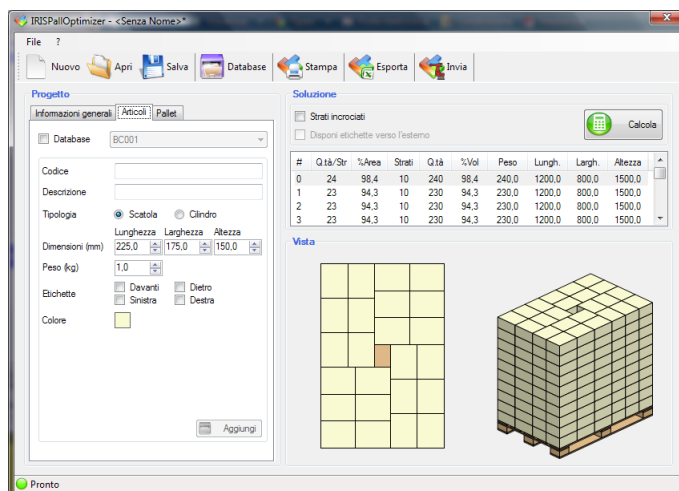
IRISPallOptimizer - <Senza Nome>*

File ?

Nuovo Apri Salva Database Stampa Esporta Invia

Progetto

Informazioni generali Articoli Pallet

Database BC001

Codice

Descrizione

Tipologia Scatola Cilindro

Lunghezza Larghezza Altezza

Dimensioni (mm) 225,0 175,0 150,0

Peso (kg) 1,0

Etichette Davanti Dietro Sinistra Destra

Colore

Aggiungi

Soluzione

Strati incrociati

Disponi etichette verso l'esterno

Calcola

| # | Q.tà/Str | %Area | Strati | Q.tà | %Vol | Peso | Lungh. | Largh. | Altezza |
|---|---|---|---|---|---|---|---|---|---|
| 0 | 24 | 98,4 | 10 | 240 | 98,4 | 240,0 | 1200,0 | 800,0 | 1500,0 |
| 1 | 23 | 94,3 | 10 | 230 | 94,3 | 230,0 | 1200,0 | 800,0 | 1500,0 |
| 2 | 23 | 94,3 | 10 | 230 | 94,3 | 230,0 | 1200,0 | 800,0 | 1500,0 |
| 3 | 23 | 94,3 | 10 | 230 | 94,3 | 230,0 | 1200,0 | 800,0 | 1500,0 |

Vista

Pronto